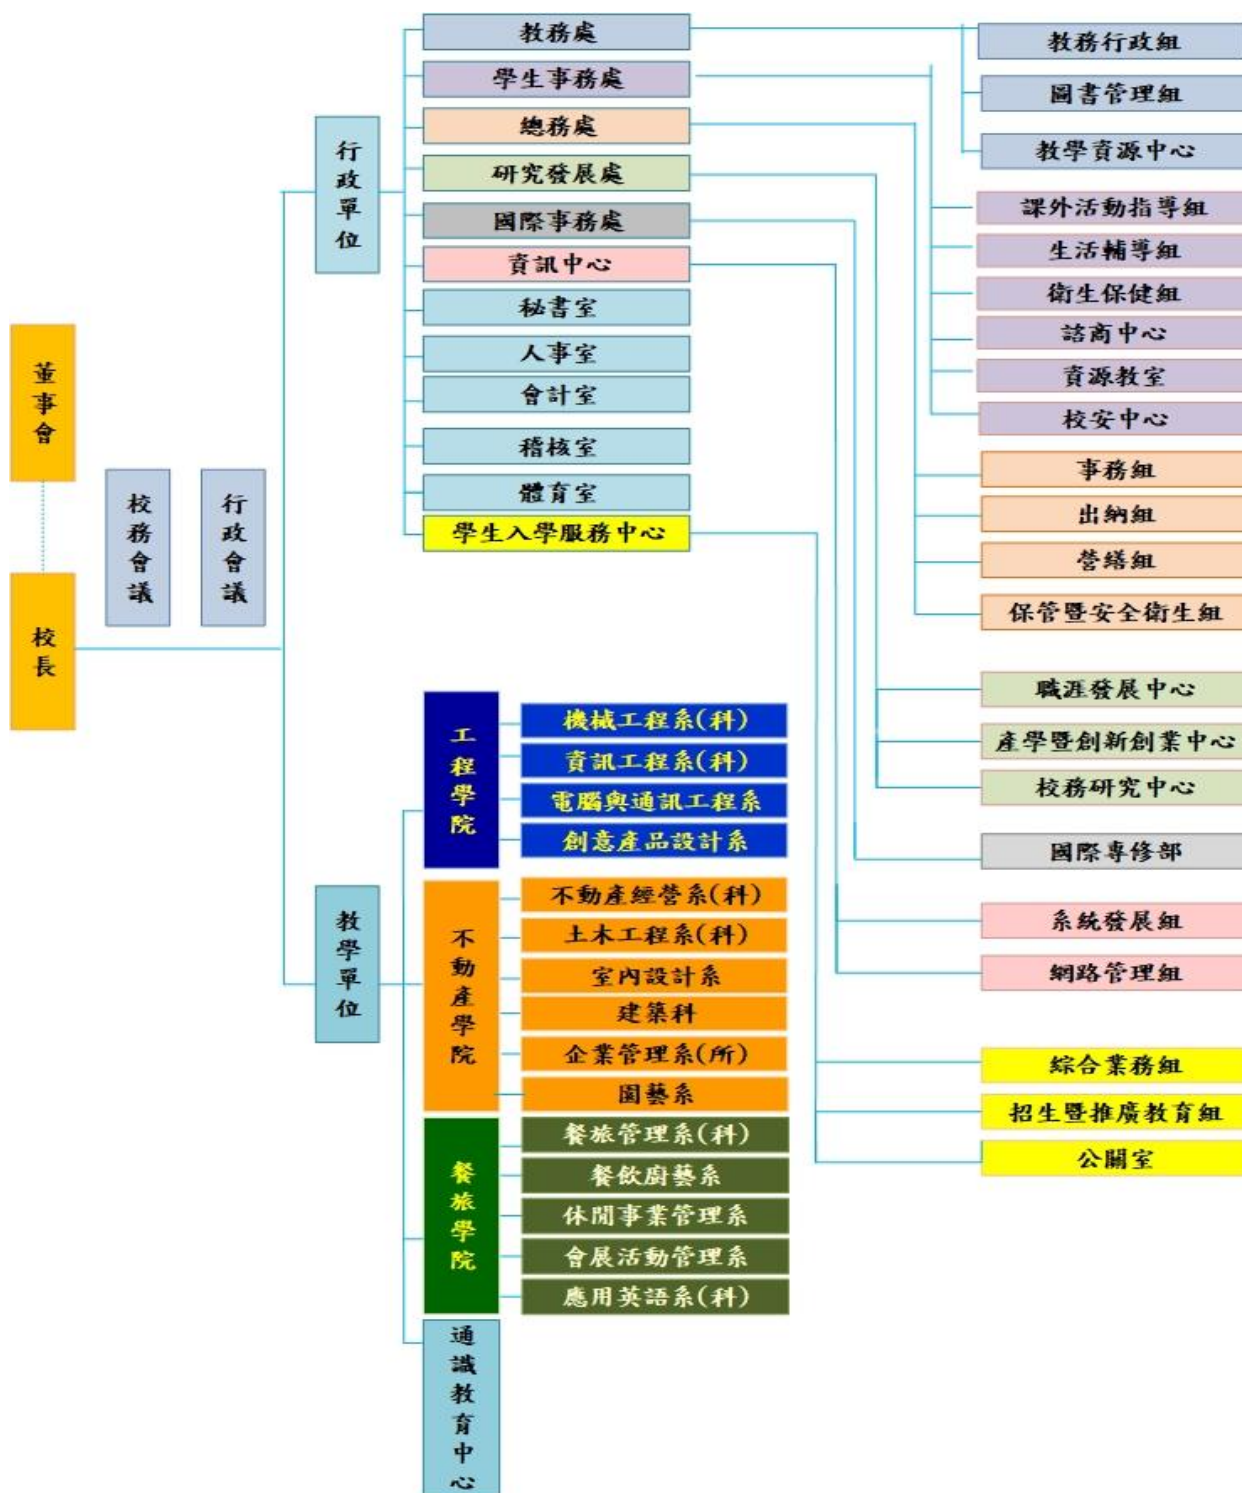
董事會

校長

校務會議

行政會議

行政單位

教務處
學生事務處
總務處
研究發展處
國際事務處
資訊中心
秘書室
人事室
會計室
稽核室
體育室
學生入學服務中心

教務行政組
圖書管理組
教學資源中心
課外活動指導組
生活輔導組
衛生保健組
諮商中心
資源教室
校安中心
事務組
出納組
營繕組
保管暨安全衛生組
職涯發展中心
產學暨創新創業中心
校務研究中心
國際專修部
系統發展組
網路管理組
綜合業務組
招生暨推廣教育組
公關室

教學單位

工程學院
機械工程系(科)
資訊工程系(科)
電腦與通訊工程系
創意產品設計系

不動產學院
不動產經營系(科)
土木工程系(科)
室內設計系
建築科
企業管理系(所)
園藝系

餐旅學院
餐旅管理系(科)
餐飲廚藝系
休閒事業管理系
會展活動管理系
應用英語系(科)

通識教育中心